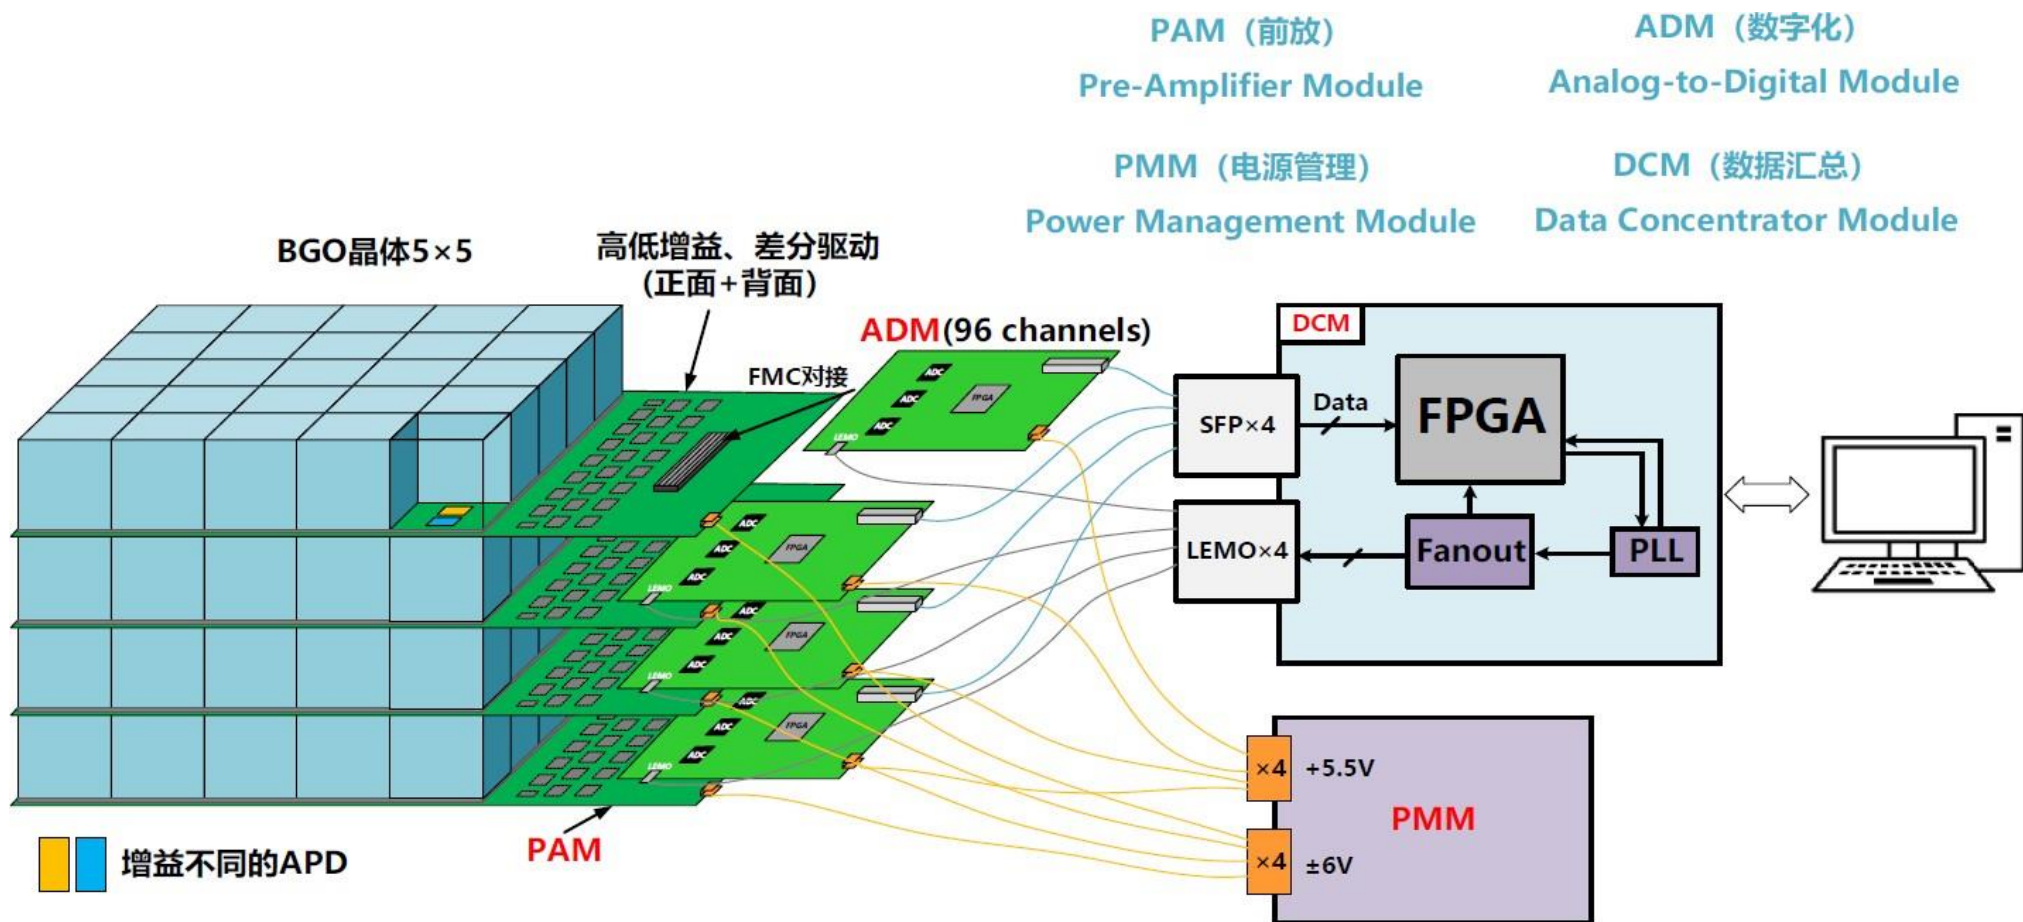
PAM（前放）
Pre-Amplifier Module

ADM（数字化）
Analog-to-Digital Module

PMM（电源管理）
Power Management Module

DCM（数据汇总）
Data Concentrator Module

BGO晶体5×5

高低增益、差分驱动
(正面+背面)

ADM(96 channels)

FMC对接

ADC
ADC
ADC
FPGA
LEMO

DCM

SFP×4

Data

FPGA

LEMO×4

Fanout

PLL

+5.5V
×4
PMM
×4
±6V

增益不同的APD

PAM